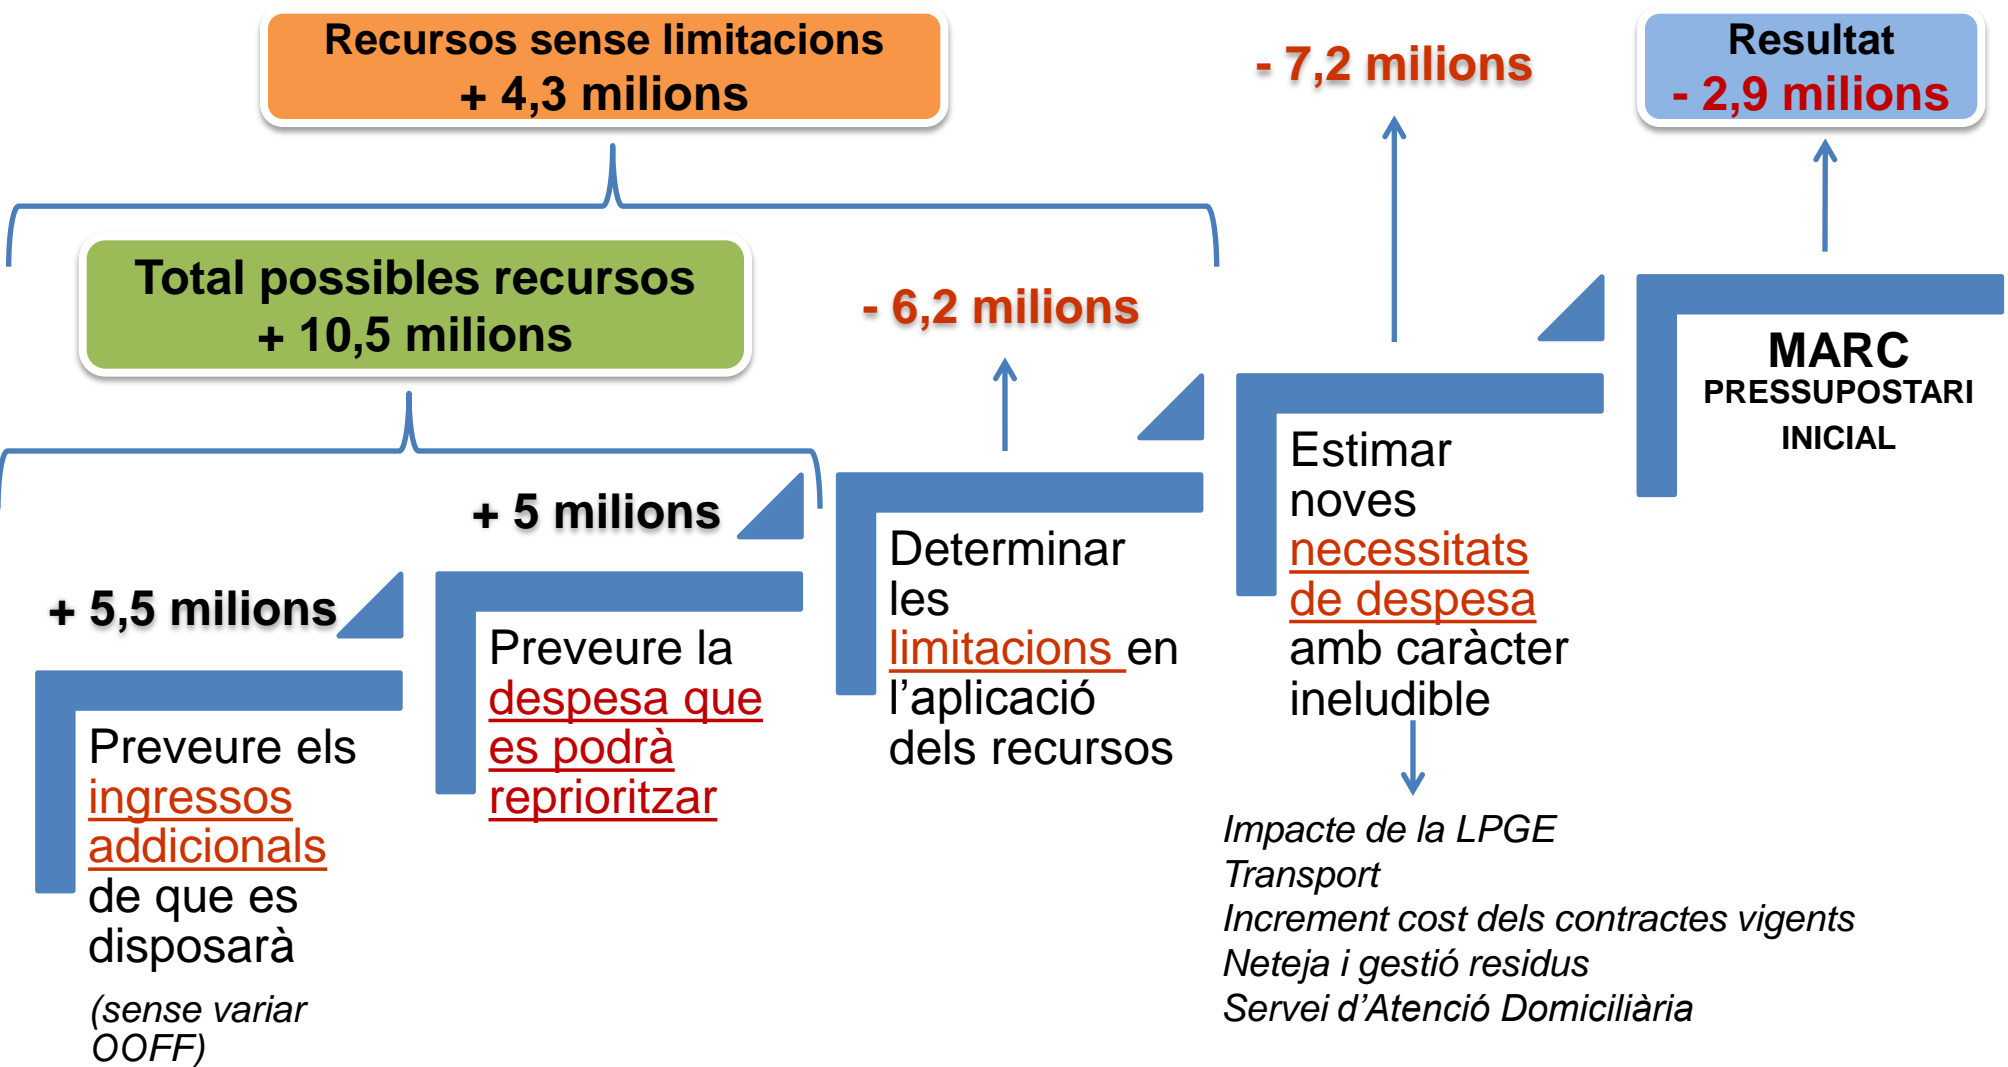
Recursos sense limitacions
+ 4,3 milions

- 7,2 milions

Resultat
- 2,9 milions

Total possibles recursos
+ 10,5 milions

- 6,2 milions

MARC
PRESSUPOSTARI
INICIAL

Estimar noves necessitats de despesa amb caràcter ineludible

+ 5 milions

Determinar les limitacions en l'aplicació dels recursos

+ 5,5 milions

Preveure la despesa que es podrà reprioritzar

Preveure els ingressos addicionals de que es disposarà

(sense variar OOFF)

Impacte de la LPGE
Transport
Increment cost dels contractes vigents
Neteja i gestió residus
Servei d'Atenció Domiciliària